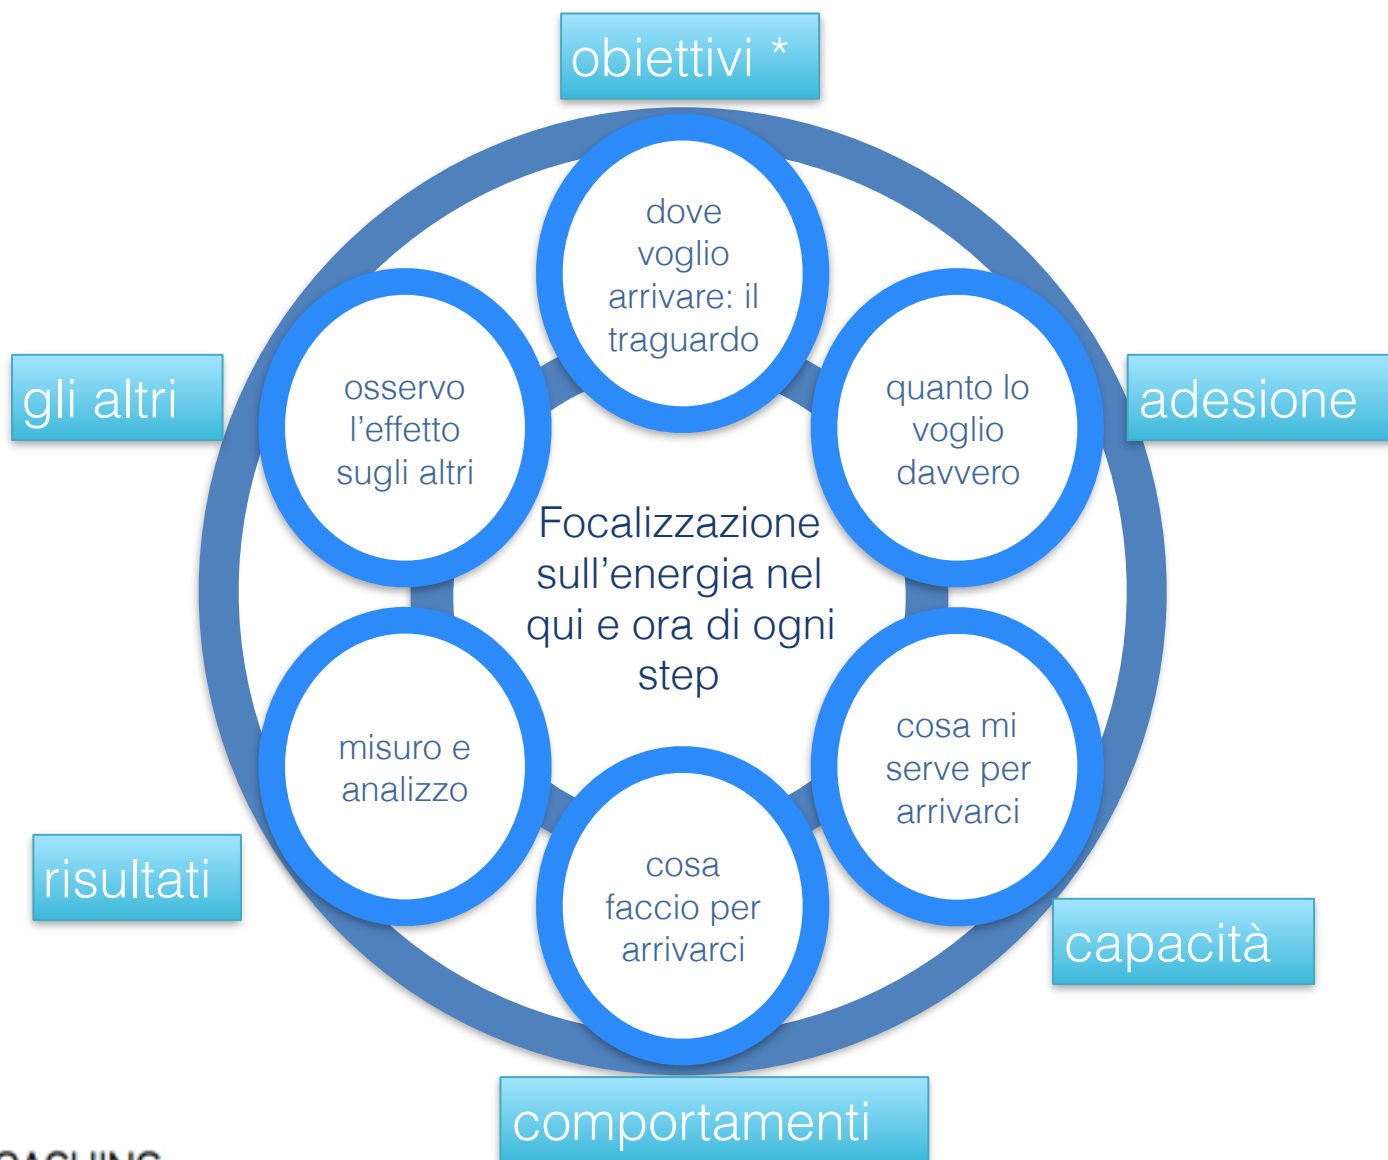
obiettivi *

dove voglio arrivare: il traguardo

gli altri

osservo l’effetto sugli altri

quanto lo voglio davvero

adesione

Focalizzazione sull’energia nel qui e ora di ogni step

misuro e analizzo

cosa mi serve per arrivarci

risultati

cosa faccio per arrivarci

capacità

comportamenti

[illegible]